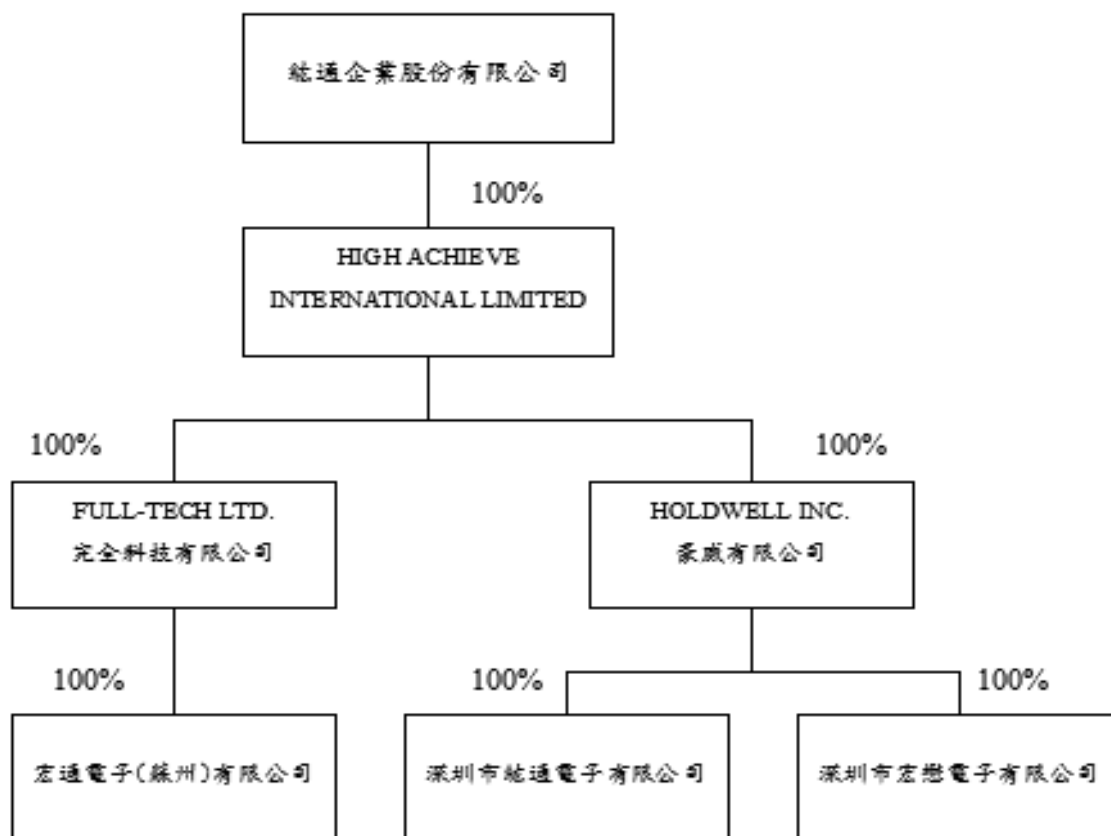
統通企業股份有限公司

100%

HIGH ACHIEVE INTERNATIONAL LIMITED

100%

100%

FULL-TECH LTD.
完全科技有限公司

HOLDWELL INC.
豪威有限公司

100%

100%

100%

宏通電子(蘇州)有限公司

深圳市統通電子有限公司

深圳市宏懋電子有限公司